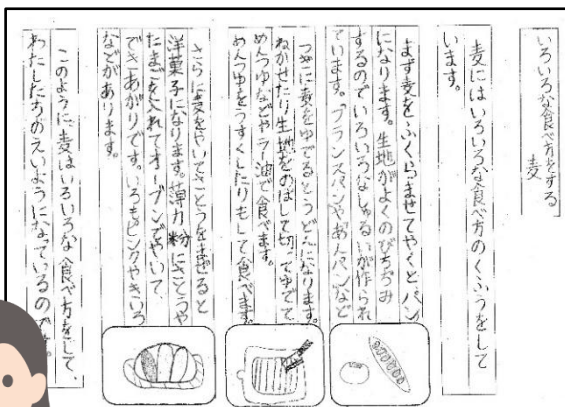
いろいろな食べ方をする麦

麦にはいろいろな食べ方のくふうをしています。

まず麦をふくらませてやくと、パンになります。生地がよくのびちぢみするのでいろいろなしゅるいが作られています。フランスパンやあんパンなどです。

つぎに麦をゆでるとうどんになります。ねかせたり生地をのばして切ってゆでてめんつゆなどやラー油で食べます。めんつゆをうすくしたりもして食べます。

さらに麦をいってこうをまぜると洋菓子になります。薄力粉にさとうやたまごを入れてオーブンでやいてできあがりです。いろもピンクやきいろなどがあります。

このように麦はいろいろな食べ方をして、わたしたちのえいようになっているのです。